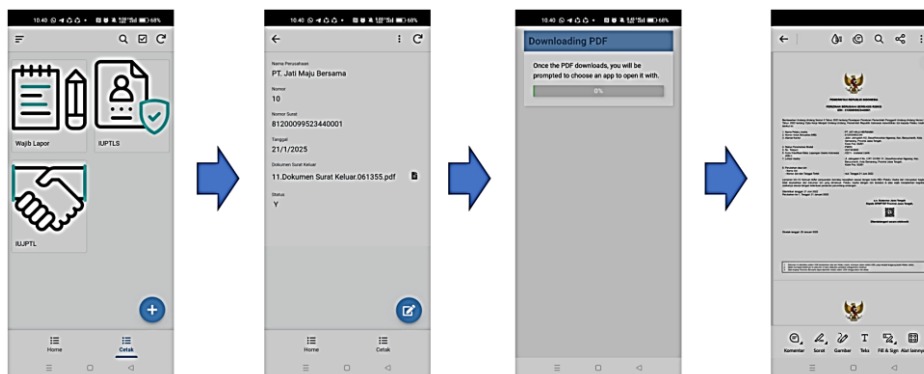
10:40 68%

Wajib Lapor

IUPTLS

IUJPTL

Home

Cetak

10:40 68%

Nama Perusahaan
PT. Jati Maju Bersama

Nomor
10

Nomor Surat
8120009952344001

Tanggal
21/1/2025

Dokumen Surat Keluar
11.Dokumen Surat Keluar.061355.pdf

Status
Y

Home

Cetak

10:40 68%

Downloading PDF

Once the PDF downloads, you will be prompted to choose an app to open it with.

0%

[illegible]

Komentar

Sorot

Gambar

Teks

Fill & Sign

Alat lainnya